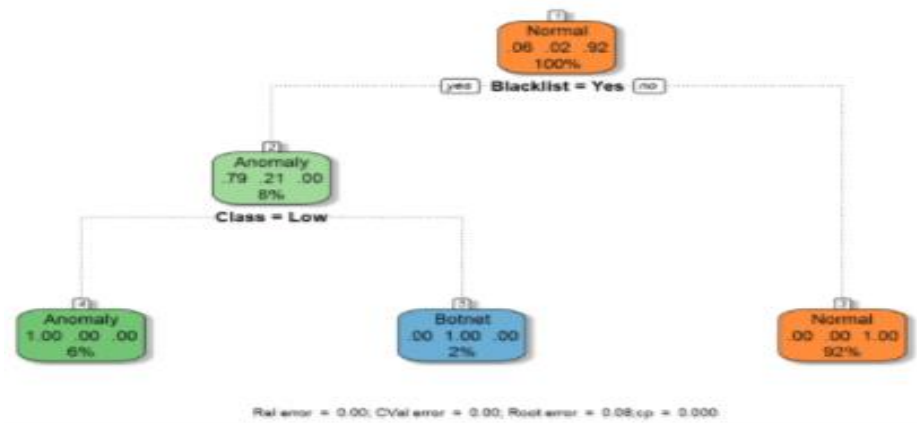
1
Normal
.06 .02 .92
100%

yes Blacklist = Yes no

2
Anomaly
.79 .21 .00
8%

Class = Low

4
Anomaly
1.00 .00 .00
6%

5
Botnet
.00 1.00 .00
2%

3
Normal
.00 .00 1.00
92%

Rel error = 0.00; CVal error = 0.00; Root error = 0.08;cp = 0.000